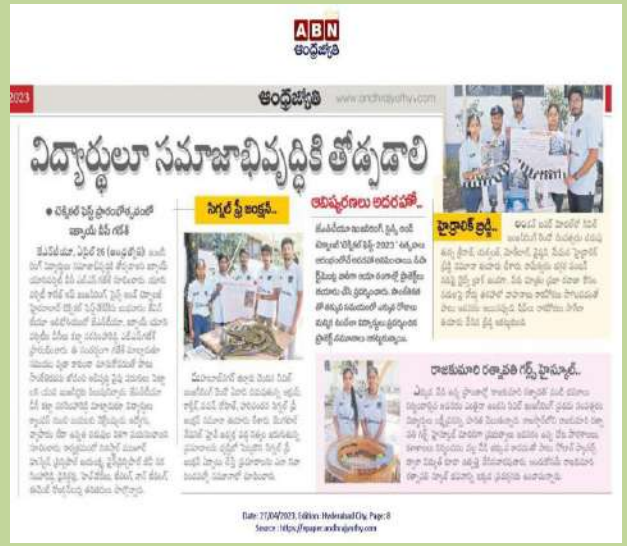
ABN
ఆంధ్రజ్యోతి

2023

ఆంధ్రజ్యోతి www.andhrajyothy.com

విద్యార్థులూ సమాజాభివృద్ధికి తోడ్పడాలి

● టెక్నికల్ ఫెస్ట్ ప్రారంభోత్సవంలో జ్యాయి పీపీ గణేశ్

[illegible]

సిగ్నల్ ఫ్రీ జంక్షన్...

ఆవిష్కరణలు అదరహో...

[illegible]

హైడ్రాలిక్ బ్రిడ్జ్...

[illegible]

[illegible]

రాజకుమారి రత్నావతి గర్ల్స్ హైస్కూల్...

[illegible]

Date: 27/04/2023, Edition: Hyderabad City, Page: 8
Source: https://epaper.andhrajyothy.com